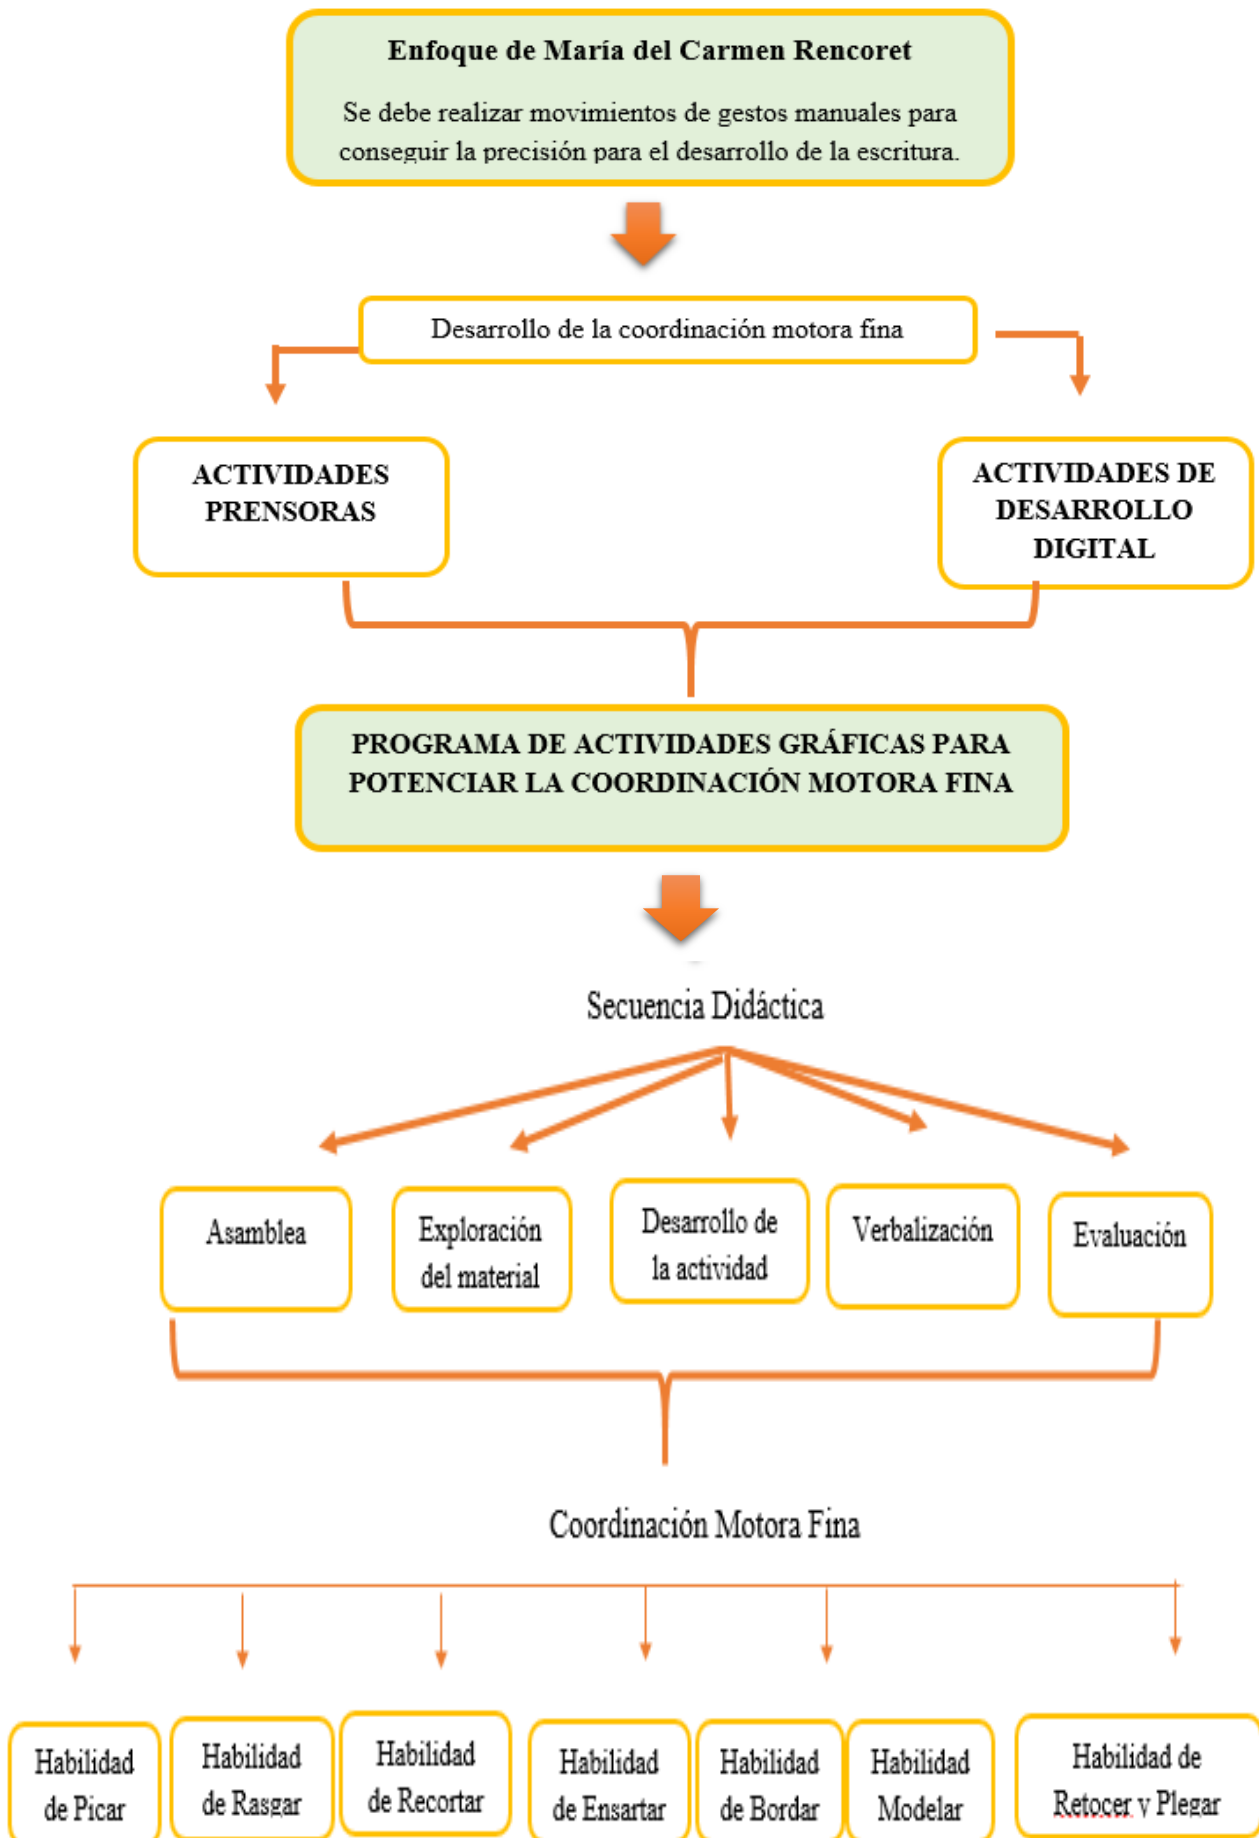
Enfoque de María del Carmen Rencoret

Se debe realizar movimientos de gestos manuales para conseguir la precisión para el desarrollo de la escritura.

Desarrollo de la coordinación motora fina

ACTIVIDADES PRENSORAS

ACTIVIDADES DE DESARROLLO DIGITAL

PROGRAMA DE ACTIVIDADES GRÁFICAS PARA POTENCIAR LA COORDINACIÓN MOTORA FINA

Secuencia Didáctica

Asamblea

Exploración del material

Desarrollo de la actividad

Verbalización

Evaluación

Coordinación Motora Fina

Habilidad de Picar

Habilidad de Rasgar

Habilidad de Recortar

Habilidad de Ensartar

Habilidad de Bordar

Habilidad Modelar

Habilidad de Retocer y Plegar